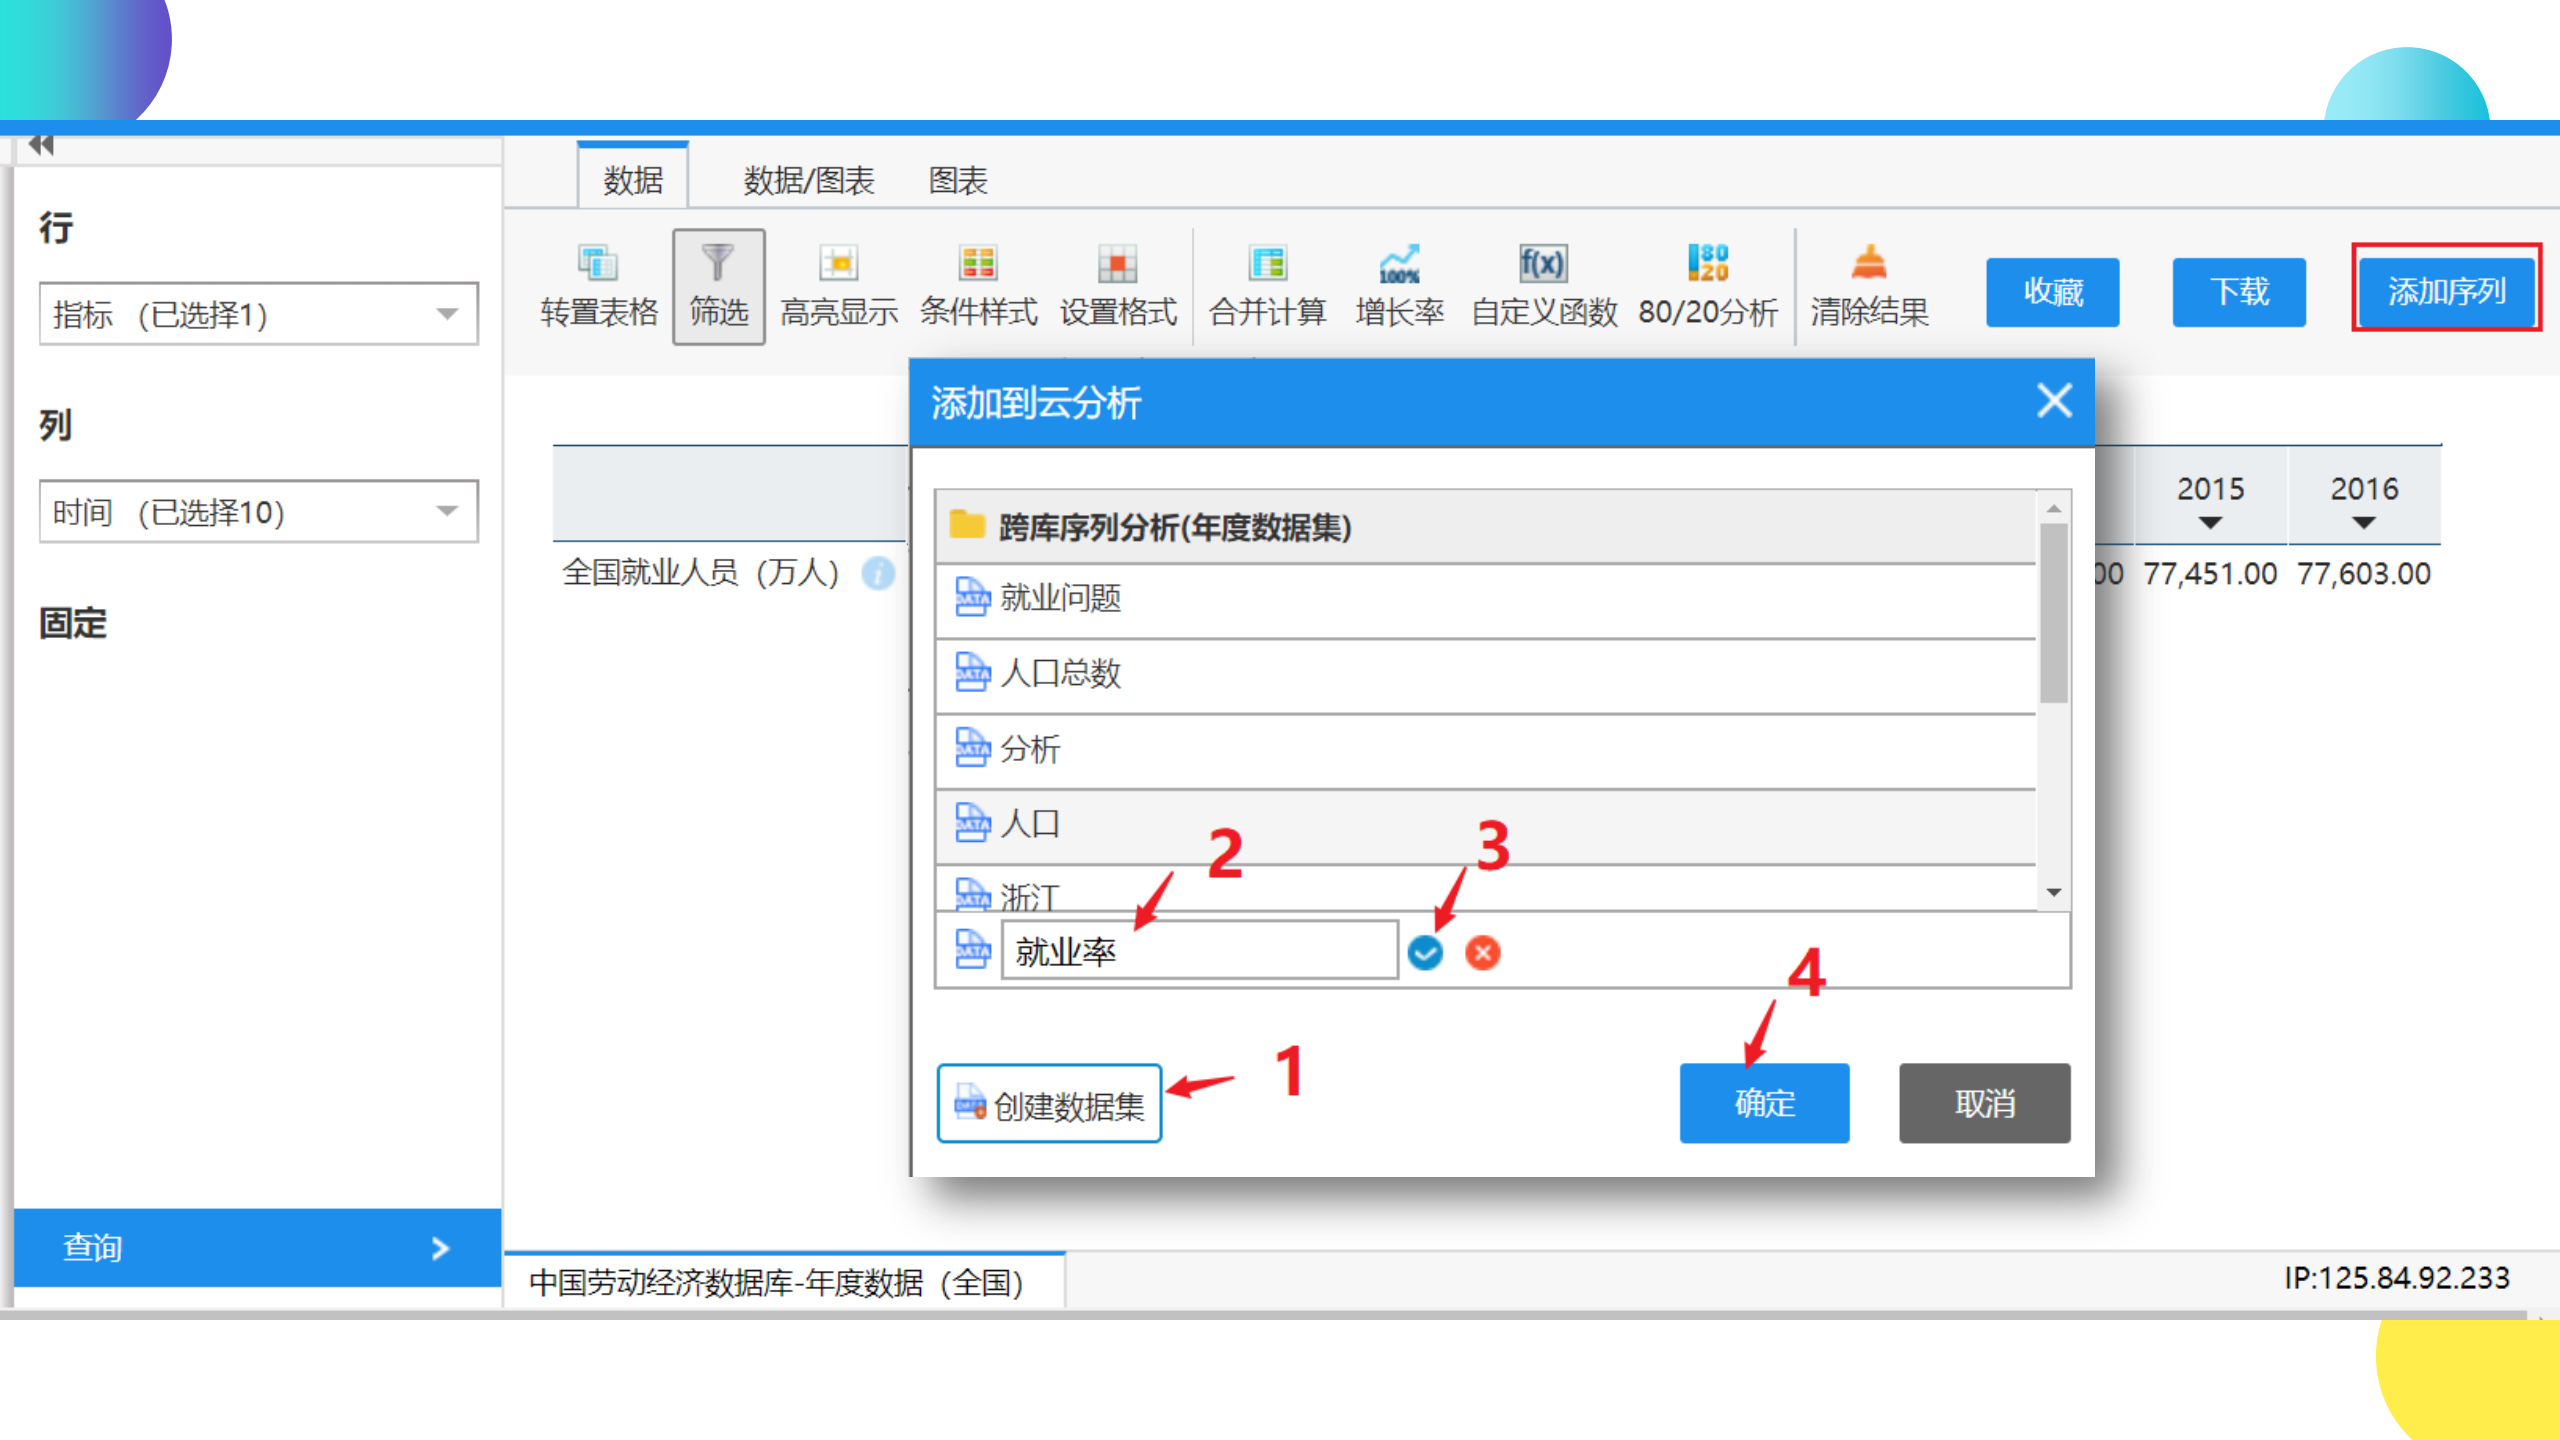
行

指标 （已选择1）

列

时间 （已选择10）

固定

查询 >

数据 数据/图表 图表

转置表格 筛选 高亮显示 条件样式 设置格式 合并计算 增长率 自定义函数 80/20分析 清除结果 收藏 下载 添加序列

全国就业人员（万人）

| 2015 | 2016 |
|---|---|
| 77,451.00 | 77,603.00 |

添加到云分析

跨库序列分析(年度数据集)
就业问题
人口总数
分析
人口
浙江
就业率

2
3
1
4

创建数据集
确定
取消

中国劳动经济数据库-年度数据（全国）

IP:125.84.92.233